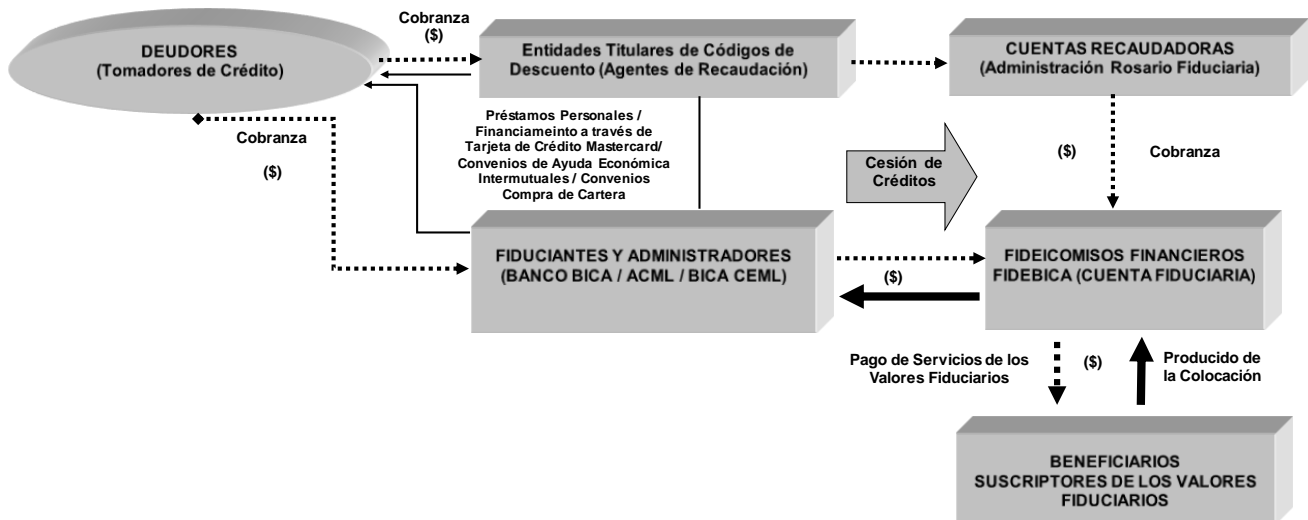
DEUDORES
(Tomadores de Crédito)

Cobranza
(\$)

Entidades Titulares de Códigos de Descuento (Agentes de Recaudación)

CUENTAS RECAUDADORAS
(Administración Rosario Fiduciaria)

Cobranza

(\$)

Préstamos Personales / Financiameinto a través de Tarjeta de Crédito Mastercard/ Convenios de Ayuda Económica Intermutuales / Convenios Compra de Cartera

Cesión de Créditos

(\$)

Cobranza

FIDUCIANTES Y ADMINISTRADORES
(BANCO BICA / ACML / BICA CEML)

(\$)

FIDEICOMISOS FINANCIEROS
FIDEBICA (CUENTA FIDUCIARIA)

Pago de Servicios de los Valores Fiduciarios

(\$)

Producido de la Colocación

BENEFICIARIOS
SUSCRIPTORES DE LOS VALORES FIDUCIARIOS